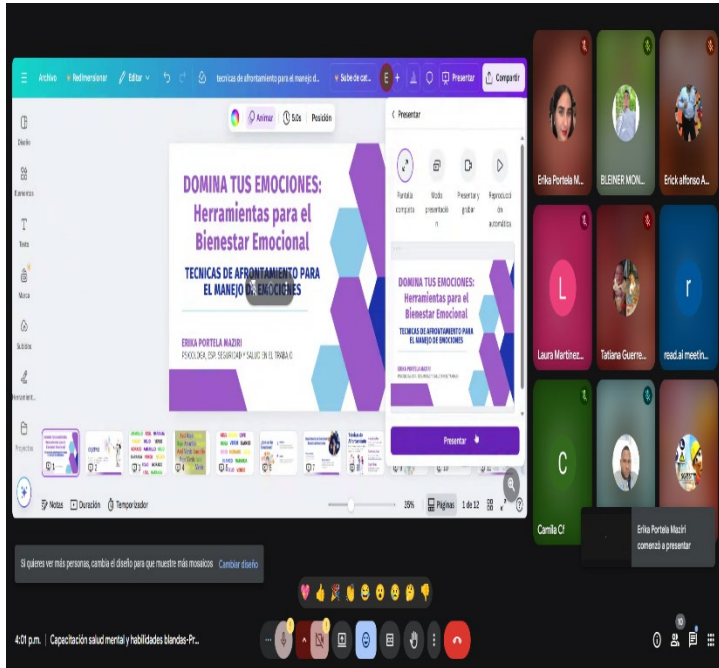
Archivo Redimensionar Editar tecnicas de afrontamiento para el manejo d... Sube de cat... E + Presentar Compartir

Diseño
Elementos
Texto
Marca
Subidos
Herramient...
Proyectos

Animar 5.0s Posición

DOMINA TUS EMOCIONES:
Herramientas para el Bienestar Emocional

TECNICAS DE AFRONTAMIENTO PARA EL MANEJO DE EMOCIONES

ERIKA PORTELA MAZIRI
PSICOLOGA, ESP. SEGURIDAD Y SALUD EN EL TRABAJO

Presentar
Pantalla completa
Modo presentación
Presentar y grabar
Reproducción automática

DOMINA TUS EMOCIONES:
Herramientas para el Bienestar Emocional
TECNICAS DE AFRONTAMIENTO PARA EL MANEJO DE EMOCIONES
ERIKA PORTELA MAZIRI

Presentar

Notas Duración Temporizador 19% Páginas 1 de 12

Erika Portela M...
BLEINER MON...
Erick alfonso A...
L
Laura Martinez...
Tatiana Guerre...
r
read.ai meetin...
C
Camila C

Erika Portela Maziri comenzó a presentar

Si quieres ver más personas, cambia el diseño para que muestre más mosaicos Cambiar diseño

4:01 p.m. | Capacitación salud mental y habilidades blandas-Pr...

10